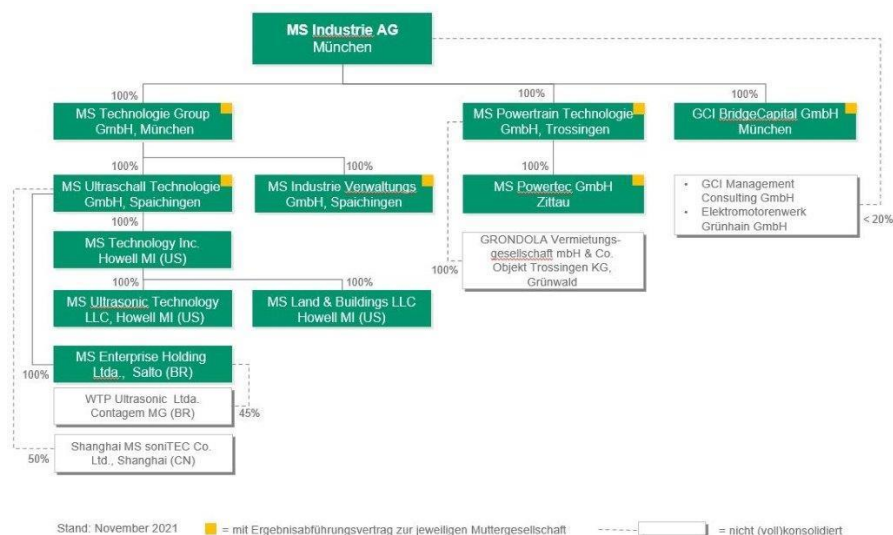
MS Industrie AG
München

100%
MS Technologie Group GmbH, München

100%
MS Powertrain Technologie GmbH, Trossingen

100%
GCI BridgeCapital GmbH München

100%
MS Ultraschall Technologie GmbH, Spaichingen

100%
MS Industrie Verwaltungs GmbH, Spaichingen

100%
MS Powertec GmbH Zittau

• GCI Management Consulting GmbH
• Elektromotorenwerk Grünhain GmbH

< 20%

100%
MS Technology Inc. Howell MI (US)

GRONDOLA Vermietungs-gesellschaft mbH & Co. Objekt Trossingen KG, Grünwald

100%

100%
MS Ultrasonic Technology LLC, Howell MI (US)

100%
MS Land & Buildings LLC Howell MI (US)

MS Enterprise Holding Ltda., Salto (BR)

100%

WTP Ultrasonic Ltda. Contagem MG (BR)

45%

Shanghai MS soniTEC Co. Ltd., Shanghai (CN)

50%

Stand: November 2021 = mit Ergebnisabführungsvertrag zur jeweiligen Muttergesellschaft = nicht (voll)konsolidiert